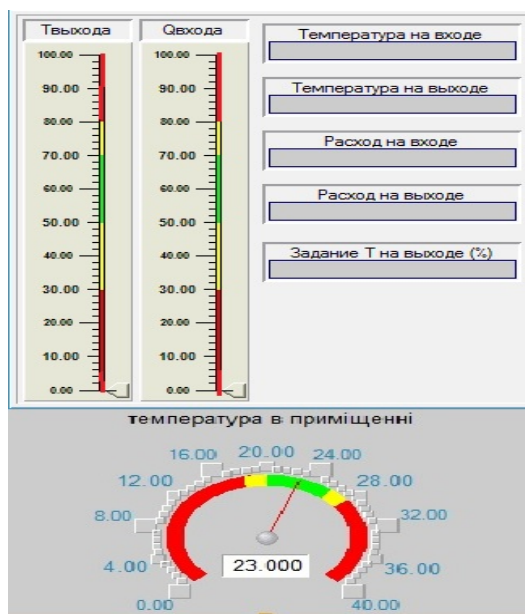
Твыхода

100.00
90.00
80.00
70.00
60.00
50.00
40.00
30.00
20.00
10.00
0.00

Qвхода

100.00
90.00
80.00
70.00
60.00
50.00
40.00
30.00
20.00
10.00
0.00

Температура на входе

Температура на выходе

Расход на входе

Расход на выходе

Задание Т на выходе (%)

температура в приміщенні

16.00 20.00 24.00
12.00 28.00
8.00 32.00
4.00 36.00
0.00 40.00

23.000